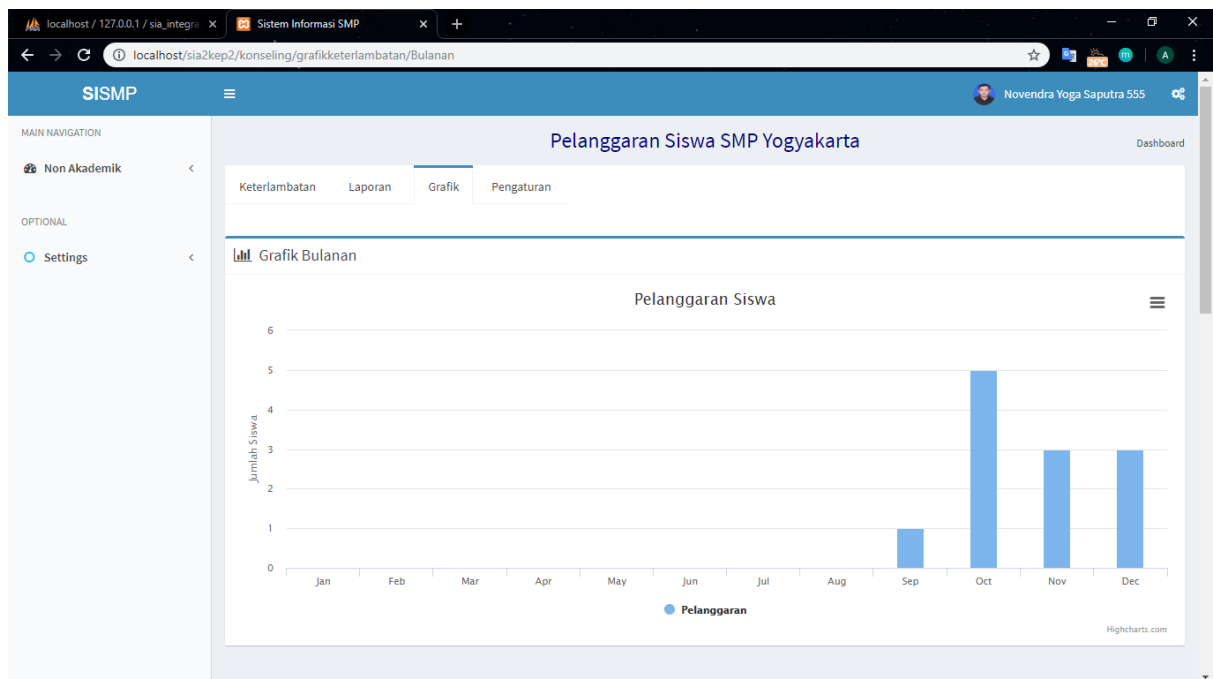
localhost / 127.0.0.1 / sia_integra ×
Sistem Informasi SMP ×
+
localhost/sia2kep2/konseling/grafikketerlambatan/Bulanan
26°C
A

SISMP
Novendra Yoga Saputra 555

MAIN NAVIGATION
Non Akademik
OPTIONAL
Settings

Pelanggaran Siswa SMP Yogyakarta
Dashboard

Keterlambatan
Laporan
Grafik
Pengaturan

Grafik Bulanan

Pelanggaran Siswa

Jumlah Siswa
6
5
4
3
2
1
0
Jan
Feb
Mar
Apr
May
Jun
Jul
Aug
Sep
Oct
Nov
Dec

Pelanggaran

Highcharts.com